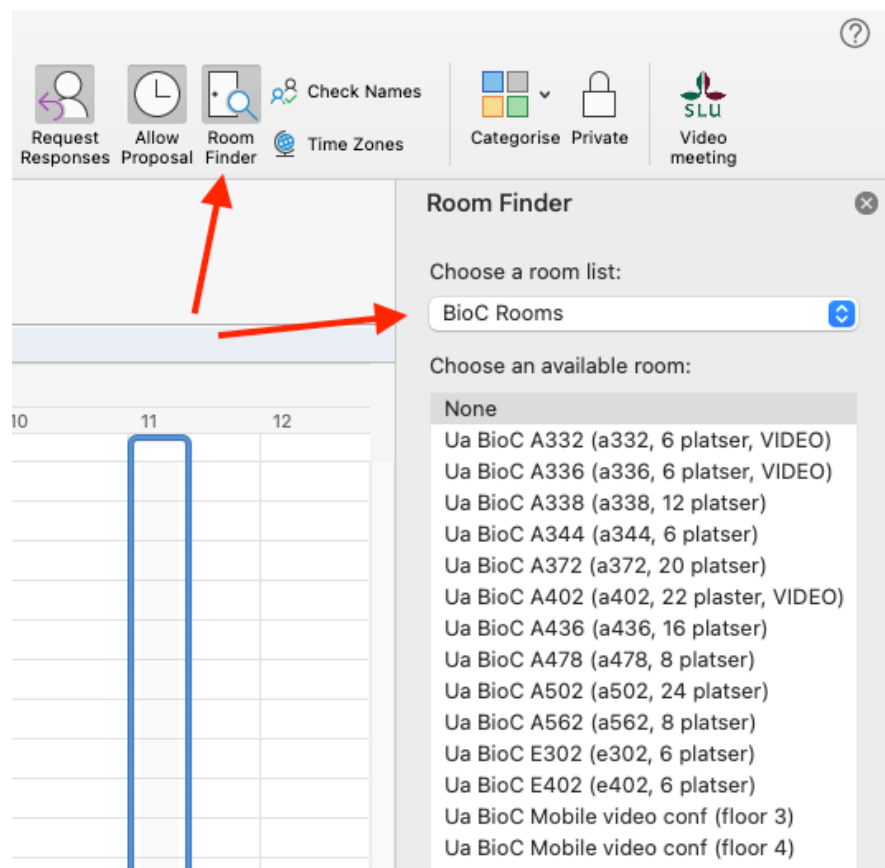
?

Request Responses
Allow Proposal
Room Finder
Check Names
Time Zones
Categorise
Private
SLU
Video meeting

Room Finder

Choose a room list:
BioC Rooms

Choose an available room:
None
Ua BioC A332 (a332, 6 platser, VIDEO)
Ua BioC A336 (a336, 6 platser, VIDEO)
Ua BioC A338 (a338, 12 platser)
Ua BioC A344 (a344, 6 platser)
Ua BioC A372 (a372, 20 platser)
Ua BioC A402 (a402, 22 plaster, VIDEO)
Ua BioC A436 (a436, 16 platser)
Ua BioC A478 (a478, 8 platser)
Ua BioC A502 (a502, 24 platser)
Ua BioC A562 (a562, 8 platser)
Ua BioC E302 (e302, 6 platser)
Ua BioC E402 (e402, 6 platser)
Ua BioC Mobile video conf (floor 3)
Ua BioC Mobile video conf (floor 4)

10
11
12